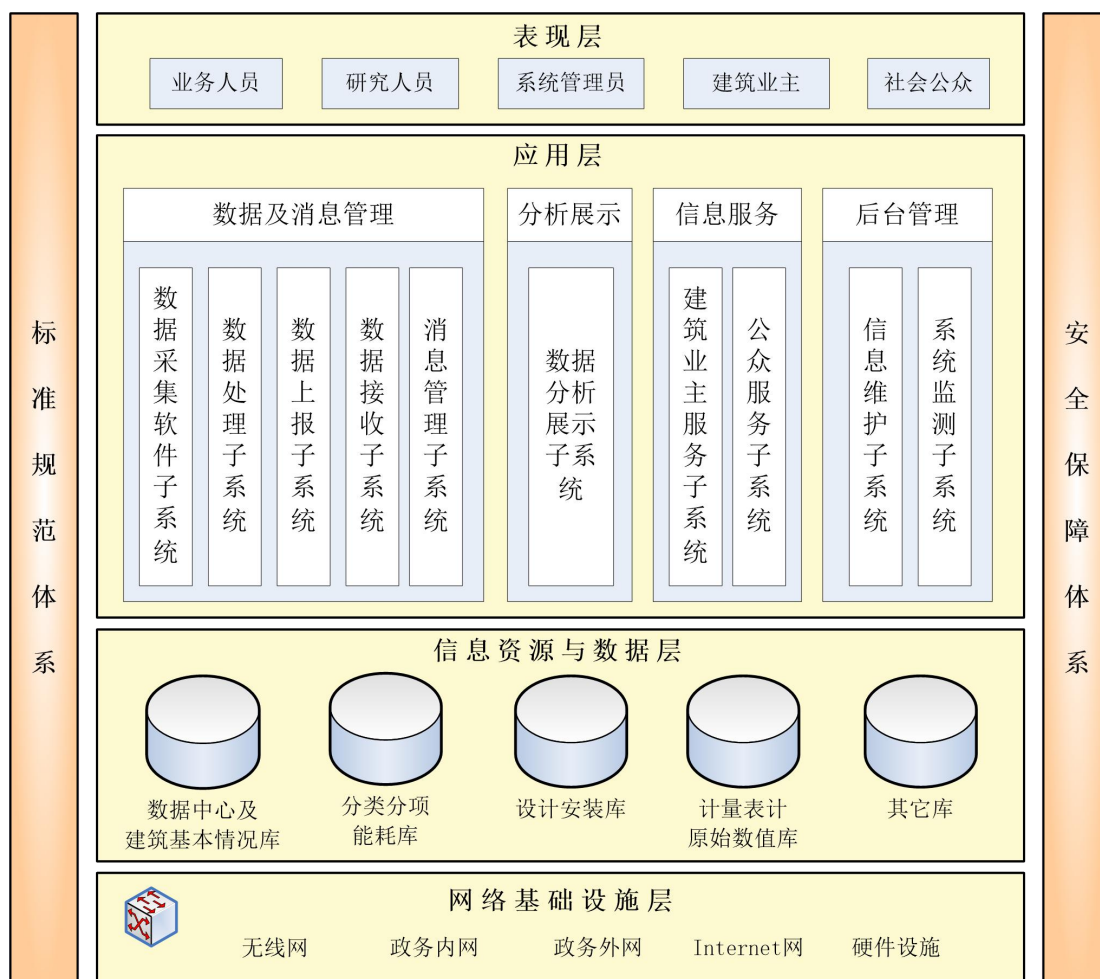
标准规范体系

表现层
业务人员 研究人员 系统管理员 建筑业主 社会公众

应用层
数据及消息管理
数据采集软件子系统
数据处理子系统
数据上报子系统
数据接收子系统
消息管理子系统

分析展示
数据分析展示子系统

信息服务
建筑业主服务子系统
公众服务子系统

后台管理
信息维护子系统
系统监测子系统

信息资源与数据层
数据中心及建筑基本情况库
分类分项能耗库
设计安装库
计量表计原始数值库
其它库

网络基础设施层
无线网 政务内网 政务外网 Internet网 硬件设施

安全保障体系